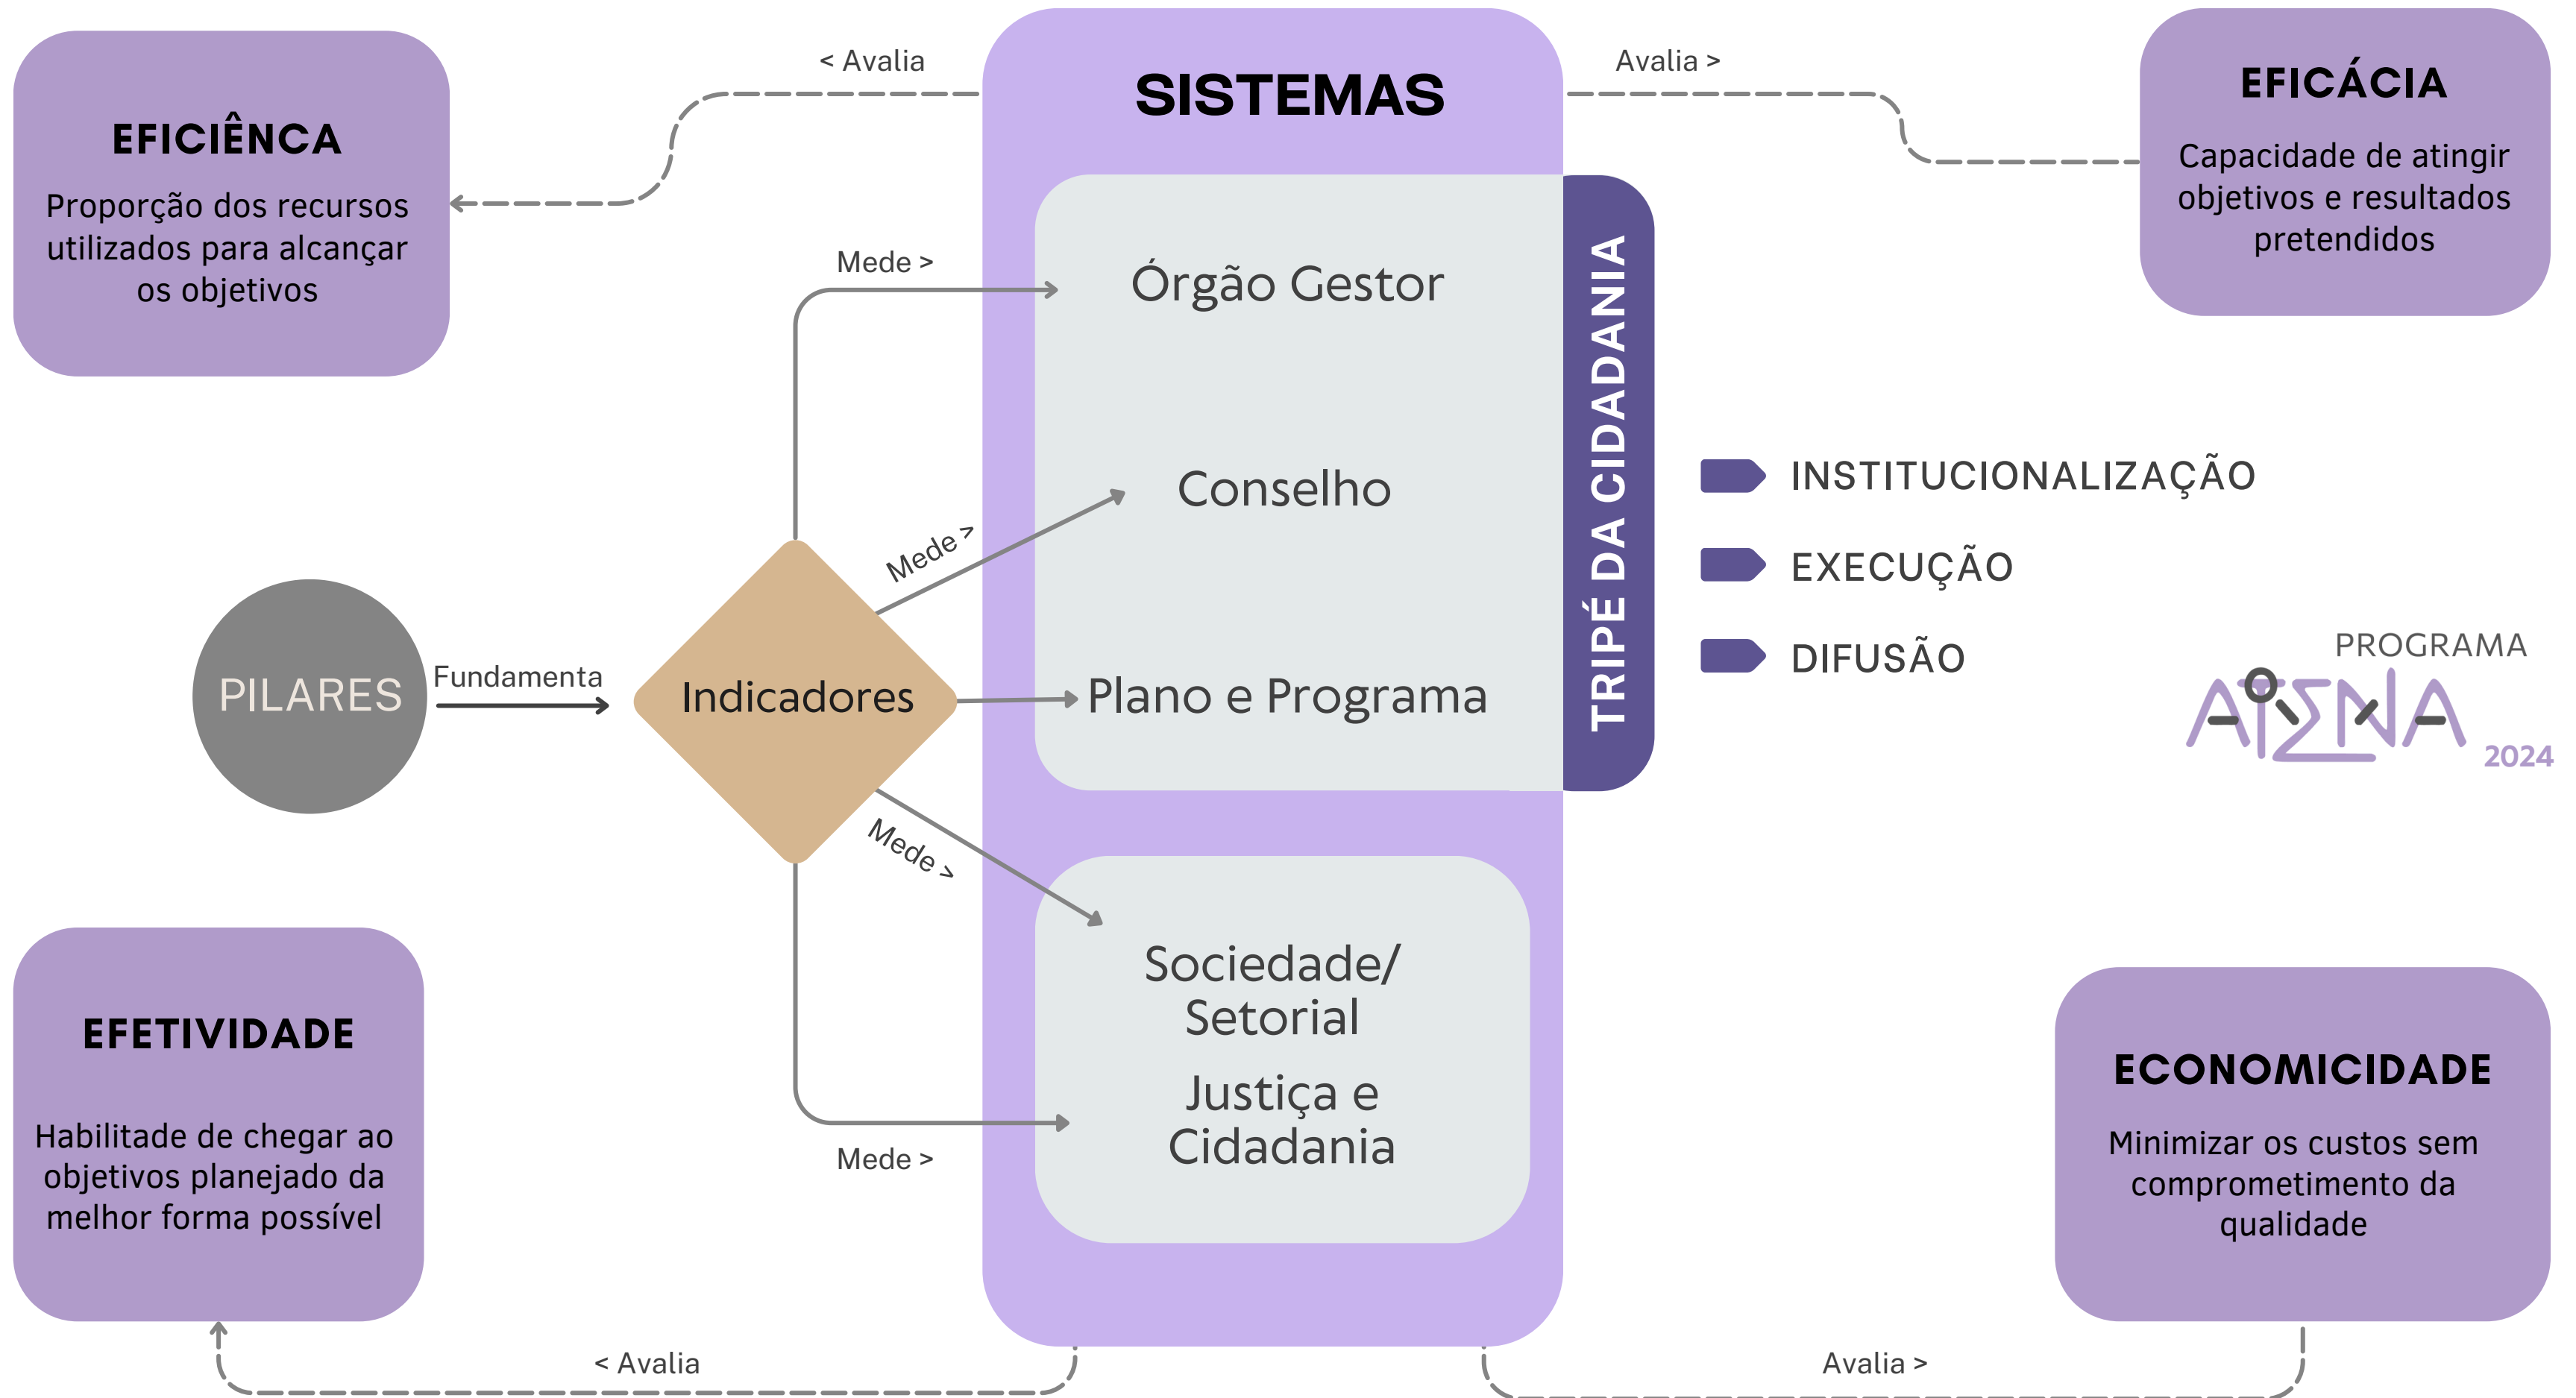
EFICIÊNCA

Proporção dos recursos utilizados para alcançar os objetivos

< Avalia

SISTEMAS

Avalia >

EFICÁCIA

Capacidade de atingir objetivos e resultados pretendidos

Mede >

Órgão Gestor

Conselho

Mede >

Plano e Programa

TRIPÉ DA CIDADANIA

INSTITUCIONALIZAÇÃO

EXECUÇÃO

DIFUSÃO

PROGRAMA
AΤΣΝΑ
2024

PILARES

Fundamenta

Indicadores

Mede >

Sociedade/ Setorial

Justiça e Cidadania

Mede >

EFETIVIDADE

Habiltade de chegar ao objetivos planejado da melhor forma possível

ECONOMICIDADE

Minimizar os custos sem comprometimento da qualidade

< Avalia

Avalia >